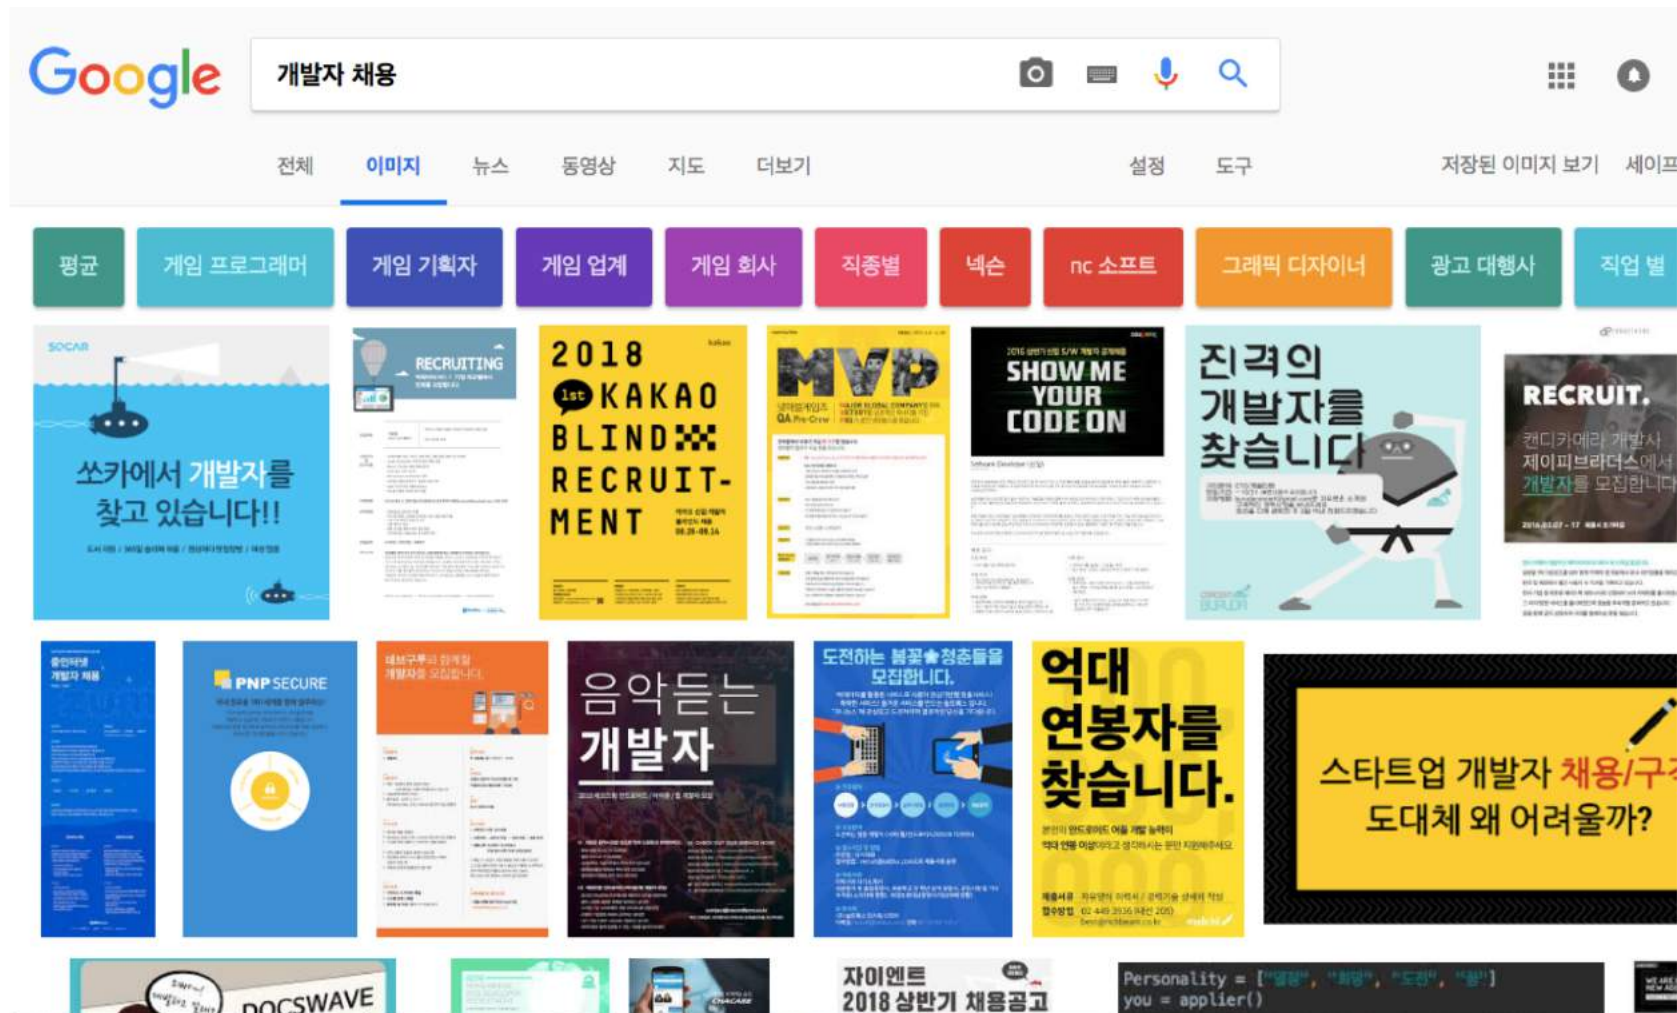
Google

개발자 채용

전체 이미지 뉴스 동영상 지도 더보기 설정 도구 저장된 이미지 보기 세이프

평균 게임 프로그래머 게임 기획자 게임 업계 게임 회사 직종별 넥슨 nc 소프트 그래픽 디자이너 광고 대행사 직업 별

SOCAR
쏘카에서 개발자를 찾고 있습니다!!

RECRUITING

2018 1st KAKAO BLIND RECRUITMENT

MVP

SHOW ME YOUR CODE ON

진격의 개발자를 찾습니다

RECRUIT.
캔디카메라 개발사 제이피브라더스에서 개발자를 모집합니다

개발자 채용

PNP SECURE

음악듣는 개발자

도전하는 봄꽃 청춘들을 모집합니다.

억대 연봉자를 찾습니다.

스타트업 개발자 채용/구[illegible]
도대체 왜 어려울까?

DOCSWAVE

자이엔트 2018 상반기 채용공고

Personality = ["열정", "희망", "도전", "꿈"]
you = applier()